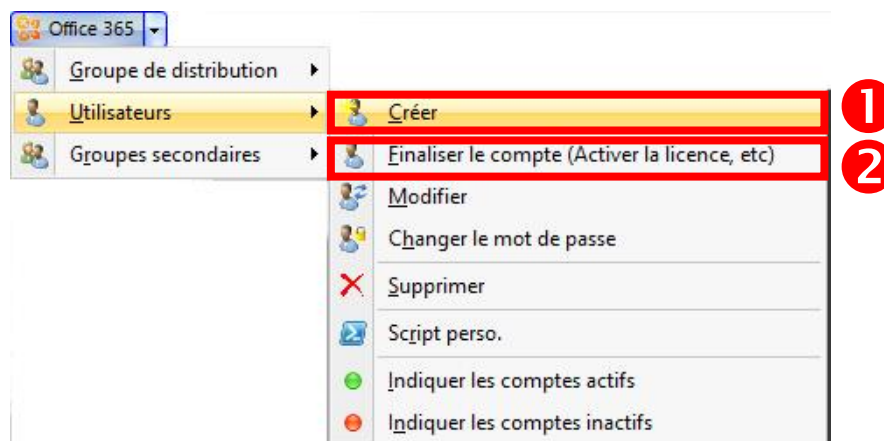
Office 365

Groupe de distribution

Utilisateurs

Groupes secondaires

Créer

Finaliser le compte (Activer la licence, etc)

Modifier

Changer le mot de passe

Supprimer

Script perso.

Indiquer les comptes actifs

Indiquer les comptes inactifs

1

2